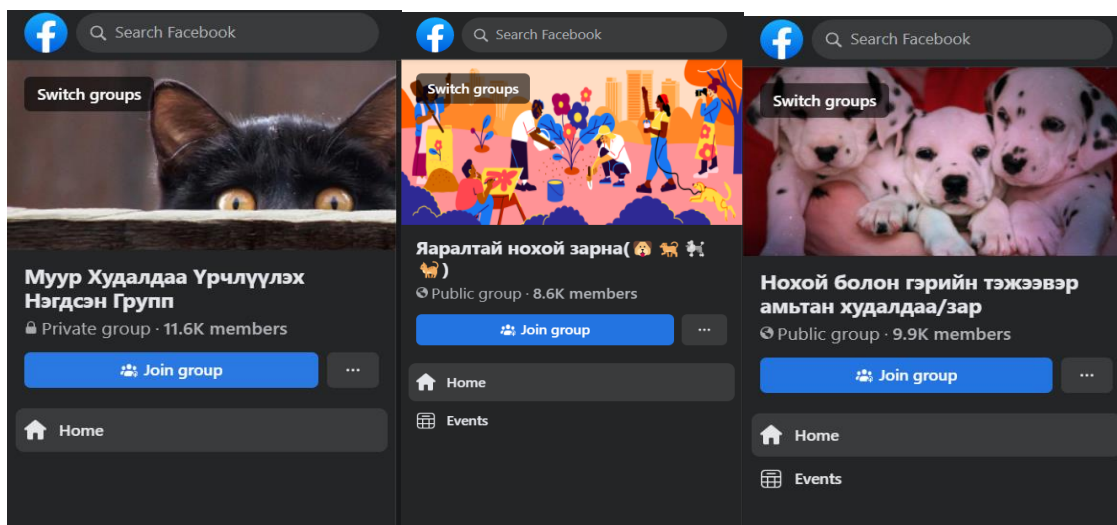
Search Facebook

Switch groups

Муур Худалдаа Үрчлүүлэх Нэгдсэн Групп

Private group · 11.6K members

Join group

···

Home

Search Facebook

Switch groups

Яаралтай нохой зарна(🐶 🐕 🐩 🐕)

Public group · 8.6K members

Join group

···

Home

Events

Search Facebook

Switch groups

Нохой болон гэрийн тэжээвэр амьтан худалдаа/зар

Public group · 9.9K members

Join group

···

Home

Events